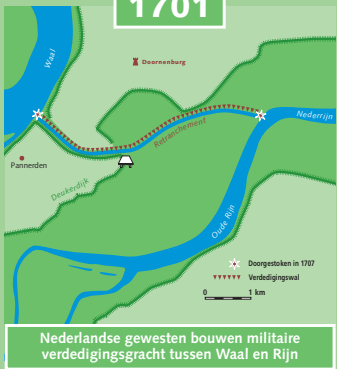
1701

Waal

Doornenburg

Nederrijn

Retranchement

Pannerden

Deukerdijk

Oude Rijn

Doorgestoken in 1707

Verdedigingswal

0

1 km

Nederlandse gewesten bouwen militaire verdedigingsgracht tussen Waal en Rijn